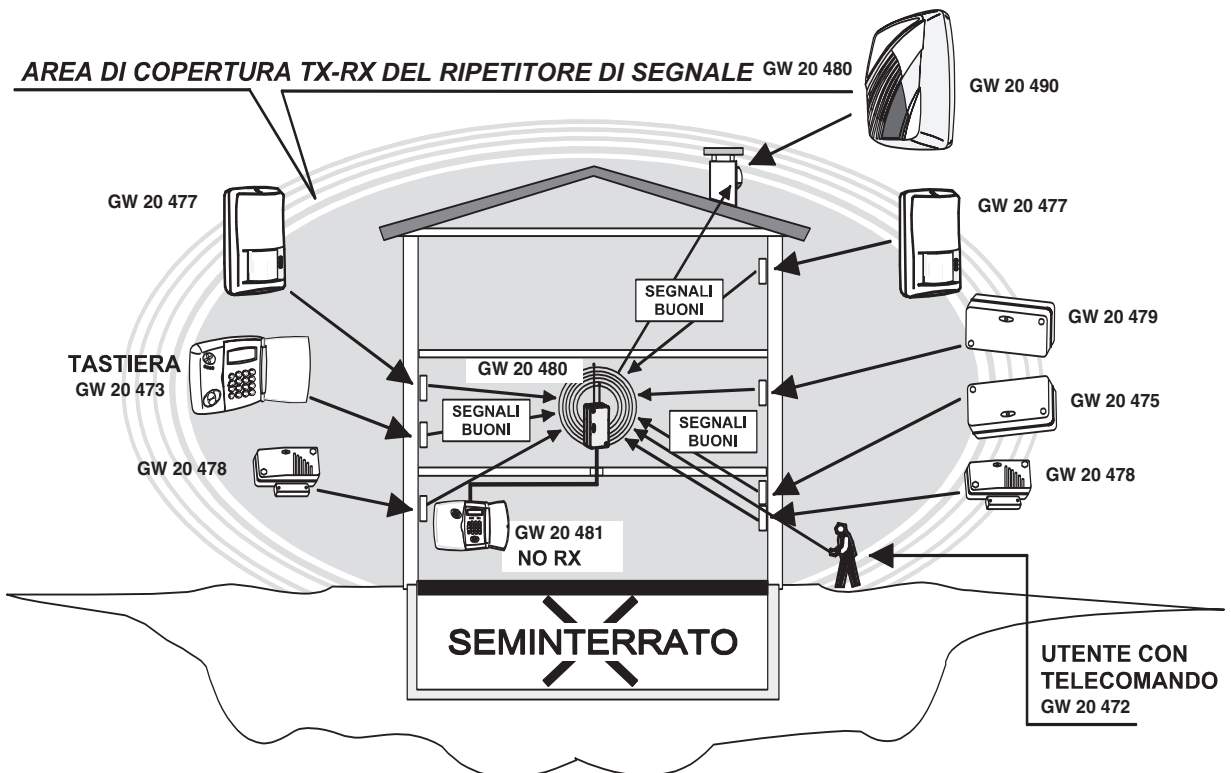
AREA DI COPERTURA TX-RX DEL RIPETITORE DI SEGNALE GW 20 480

GW 20 490

GW 20 477

GW 20 477

SEGNALI BUONI

GW 20 479

TASTIERA
GW 20 473

GW 20 480

GW 20 475

SEGNALI BUONI

SEGNALI BUONI

GW 20 478

GW 20 478

GW 20 481
NO RX

SEMINTERRATO

UTENTE CON TELECOMANDO
GW 20 472